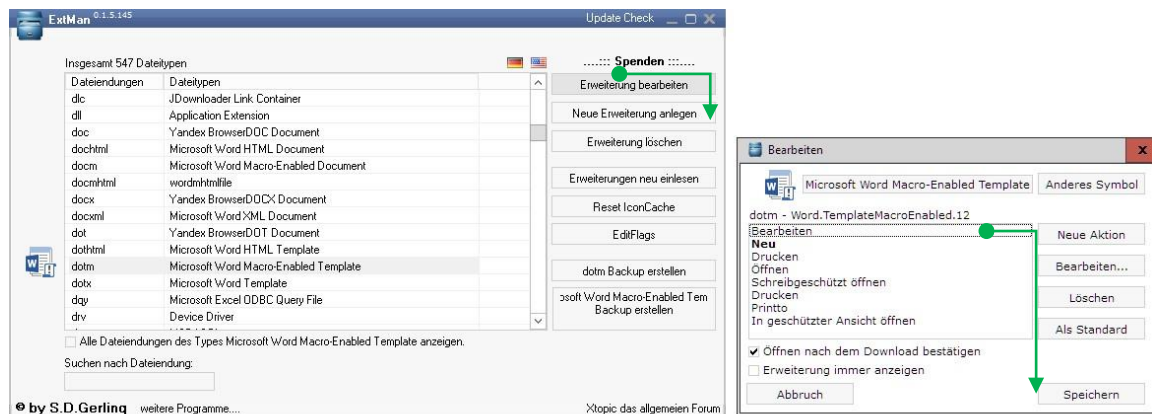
ExtMan 0.1.5.145
Update Check

Insgesamt 547 Dateitypen
....::: Spenden :::....

| Dateiendungen | Dateitypen |
|---|---|
| dlc | JDownloader Link Container |
| dll | Application Extension |
| doc | Yandex BrowserDOC Document |
| dochtml | Microsoft Word HTML Document |
| docm | Microsoft Word Macro-Enabled Document |
| docmhtml | wordmhtmlfile |
| docx | Yandex BrowserDOCX Document |
| docxml | Microsoft Word XML Document |
| dot | Yandex BrowserDOT Document |
| dothtml | Microsoft Word HTML Template |
| dotm | Microsoft Word Macro-Enabled Template |
| dotx | Microsoft Word Template |
| dqy | Microsoft Excel ODBC Query File |
| drv | Device Driver |

Erweiterung bearbeiten
Neue Erweiterung anlegen
Erweiterung löschen
Erweiterungen neu einlesen
Reset IconCache
EditFlags
dotm Backup erstellen
osoft Word Macro-Enabled Tem Backup erstellen

Alle Dateiendungen des Types Microsoft Word Macro-Enabled Template anzeigen.
Suchen nach Dateiendung:

© by S.D.Gerling weitere Programme....
Xtopic das allgemeien Forum

Bearbeiten
Microsoft Word Macro-Enabled Template
Anderes Symbol
dotm - Word.TemplateMacroEnabled.12
Bearbeiten
Neu
Drucken
Öffnen
Schreibgeschützt öffnen
Drucken
Printto
In geschützter Ansicht öffnen
Neue Aktion
Bearbeiten...
Löschen
Als Standard
Öffnen nach dem Download bestätigen
Erweiterung immer anzeigen
Abbruch
Speichern